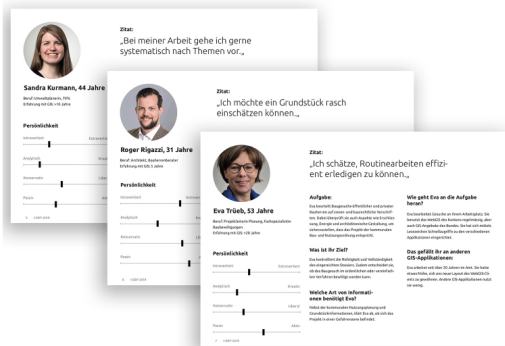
Zitat:
„Bei meiner Arbeit gehe ich gerne systematisch nach Themen vor."

Sandra Kurmann, 44 Jahre
Beruf Umweltplanerin, FH
Erfahrung mit GIS: >10 Jahre

Persönlichkeit

Zitat:
„Ich möchte ein Grundstück rasch einschätzen können."

Roger Rigazzi, 31 Jahre
Beruf Architekt, Baubewilligungen
Erfahrung mit GIS: 5 Jahre

Persönlichkeit

Zitat:
„Ich schätze, Routinearbeiten effizient erledigen zu können."

Eva Trüeb, 53 Jahre
Beruf Projektleiterin Planung, Fachspezialistin Baubewilligungen
Erfahrung mit GIS: >20 Jahre

Persönlichkeit

Introvertiert
Extrovertiert
Analytisch
Kreativ
Konservativ
Liberal
Passiv
Aktiv

Aufgabe:

Was ist ihr Ziel?

Welche Art von Informationen benötigt Eva?

Wie geht Eva an die Aufgabe heran?

Das gefällt ihr an anderen GIS-Applikationen: